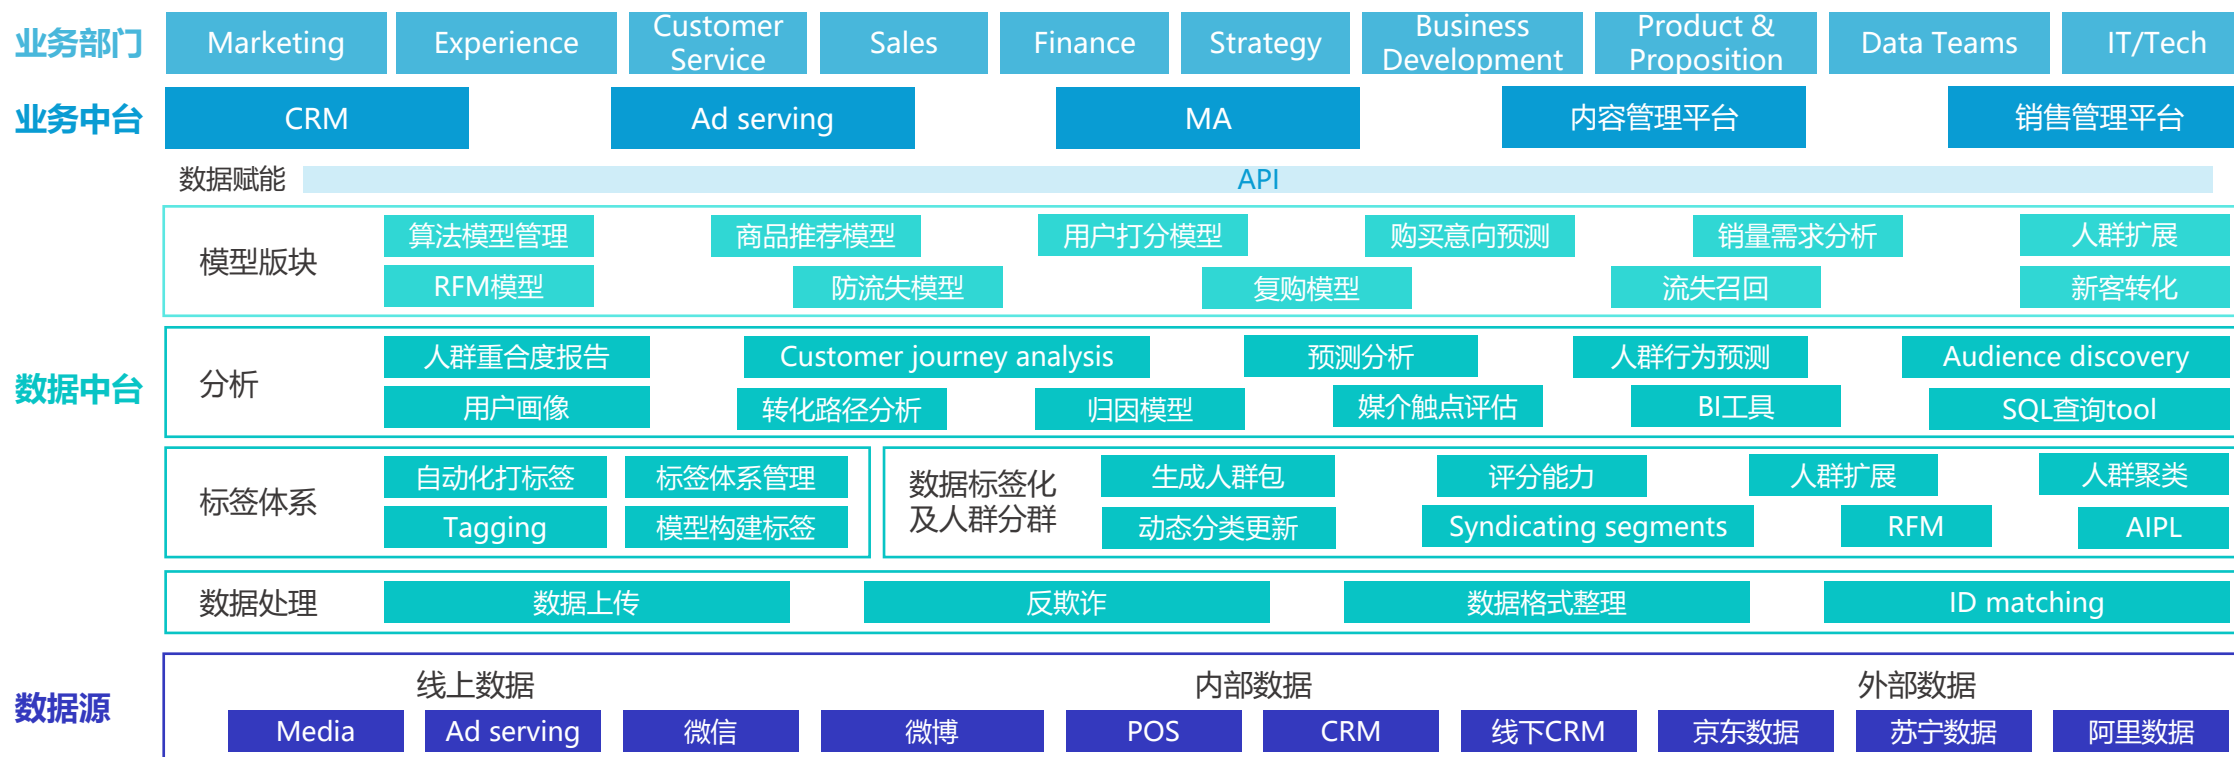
业务部门
Marketing
Experience
Customer Service
Sales
Finance
Strategy
Business Development
Product & Proposition
Data Teams
IT/Tech

业务中台
CRM
Ad serving
MA
内容管理平台
销售管理平台

数据赋能
API

数据中台

模型版块
算法模型管理
商品推荐模型
用户打分模型
购买意向预测
销量需求分析
人群扩展
RFM模型
防流失模型
复购模型
流失召回
新客转化

分析
人群重合度报告
Customer journey analysis
预测分析
人群行为预测
Audience discovery
用户画像
转化路径分析
归因模型
媒介触点评估
BI工具
SQL查询tool

标签体系
自动化打标签
标签体系管理
Tagging
模型构建标签

数据标签化及人群分群
生成人群包
评分能力
人群扩展
人群聚类
动态分类更新
Syndicating segments
RFM
AIPL

数据处理
数据上传
反欺诈
数据格式整理
ID matching

数据源
线上数据
内部数据
外部数据
Media
Ad serving
微信
微博
POS
CRM
线下CRM
京东数据
苏宁数据
阿里数据